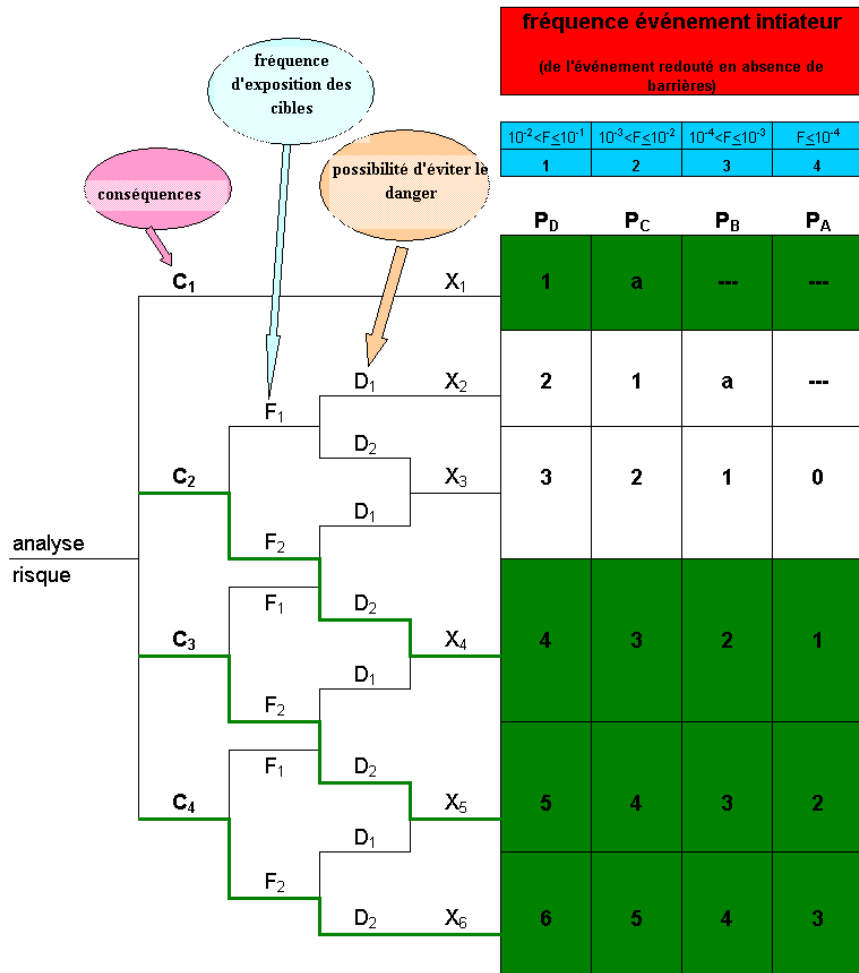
fréquence événement intiateur

(de l'événement redouté en absence de barrières)

| $10^{-2}<F\leq10^{-1}$ | $10^{-3}<F\leq10^{-2}$ | $10^{-4}<F\leq10^{-3}$ | $F\leq10^{-4}$ |
|---|---|---|---|
| 1 | 2 | 3 | 4 |

fréquence d'exposition des cibles

conséquences

possibilité d'éviter le danger

analyse risque

$C_1$ $C_2$ $C_3$ $C_4$

$F_1$ $F_2$ $F_1$ $F_2$ $F_1$ $F_2$

$D_1$ $D_2$ $D_1$ $D_2$ $D_1$ $D_2$ $D_1$ $D_2$

| | $P_D$ | $P_C$ | $P_B$ | $P_A$ |
|---|---|---|---|---|
| $X_1$ | 1 | a | --- | --- |
| $X_2$ | 2 | 1 | a | --- |
| $X_3$ | 3 | 2 | 1 | 0 |
| $X_4$ | 4 | 3 | 2 | 1 |
| $X_5$ | 5 | 4 | 3 | 2 |
| $X_6$ | 6 | 5 | 4 | 3 |